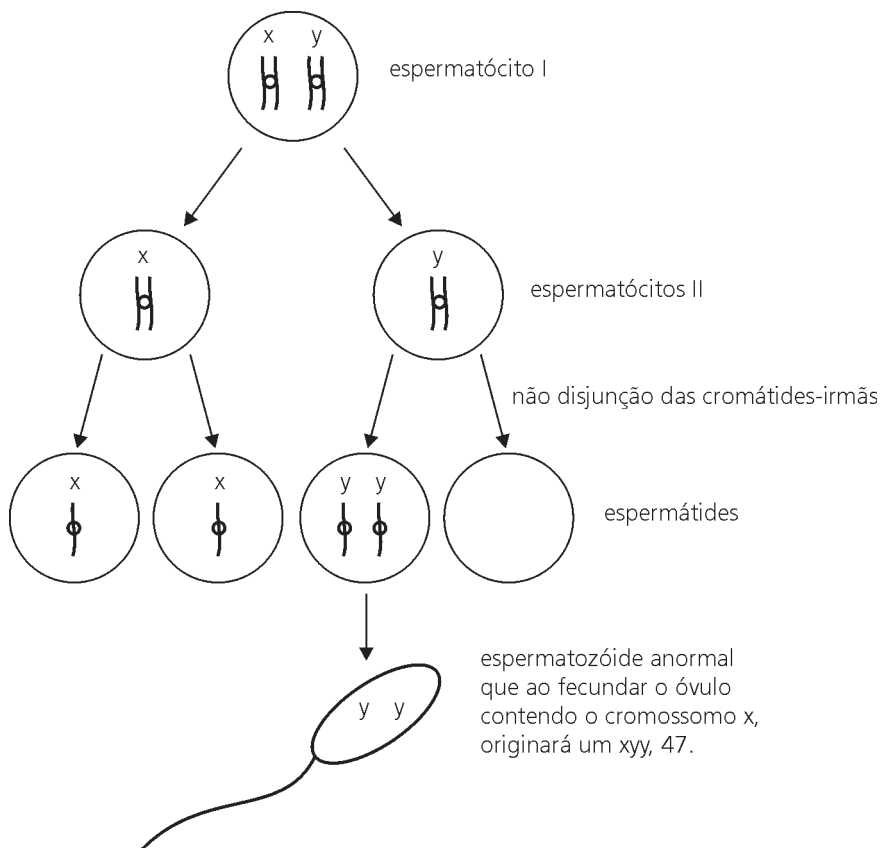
x y

espermatócito I

x

y

espermatócitos II

não disjunção das cromátides-irmãs

x

x

y y

espermátides

y y

espermatozóide anormal que ao fecundar o óvulo contendo o cromossomo x, originará um xyy, 47.